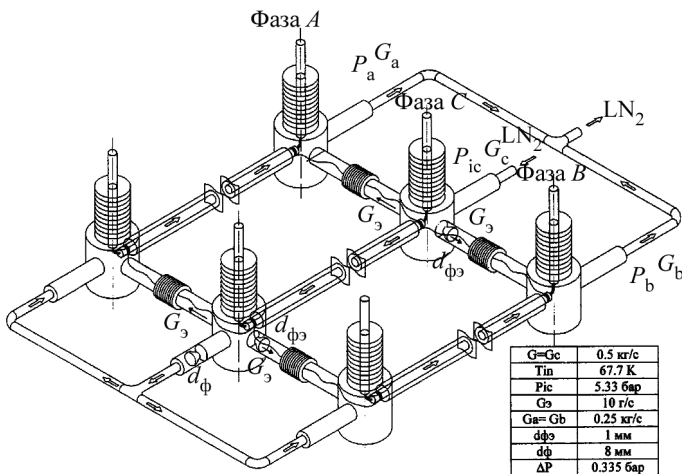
Фаза $A$

$P_a$ $G_a$

Фаза $C$

$LN_2$

$P_{ic}$ $G_c$ $LN_2$

Фаза $B$

$G_э$

$G_э$

$d_{фэ}$

$P_b$ $G_b$

$G_э$

$d_{фэ}$

$G_э$

$d_ф$

| G=Gc | 0.5 кг/с |
|---|---|
| Tin | 67.7 K |
| Pic | 5.33 бар |
| Gэ | 10 г/с |
| Ga= Gb | 0.25 кг/с |
| dфэ | 1 мм |
| dф | 8 мм |
| ΔP | 0.335 бар |